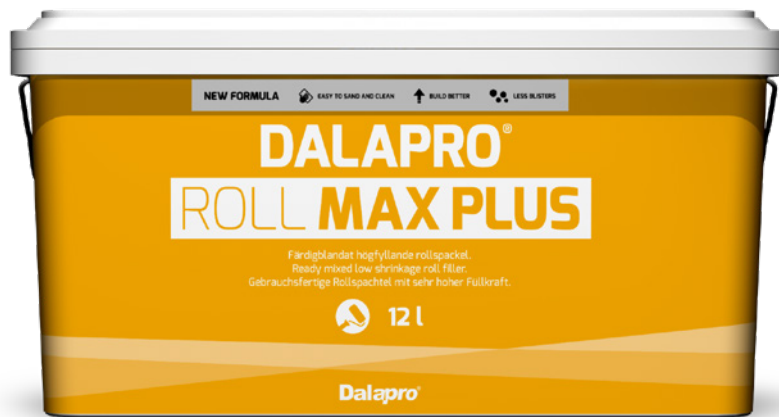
NEW FORMULA EASY TO SAND AND CLEAN BUILD BETTER LESS BLISTERS

DALAPRO®

ROLL MAX PLUS

Färdigblandat högfyllande rollspackel.
Ready mixed low shrinkage roll filler.
Gebrauchsfertige Rollspachtel mit sehr hoher Füllkraft.

12 l

Dalapro®